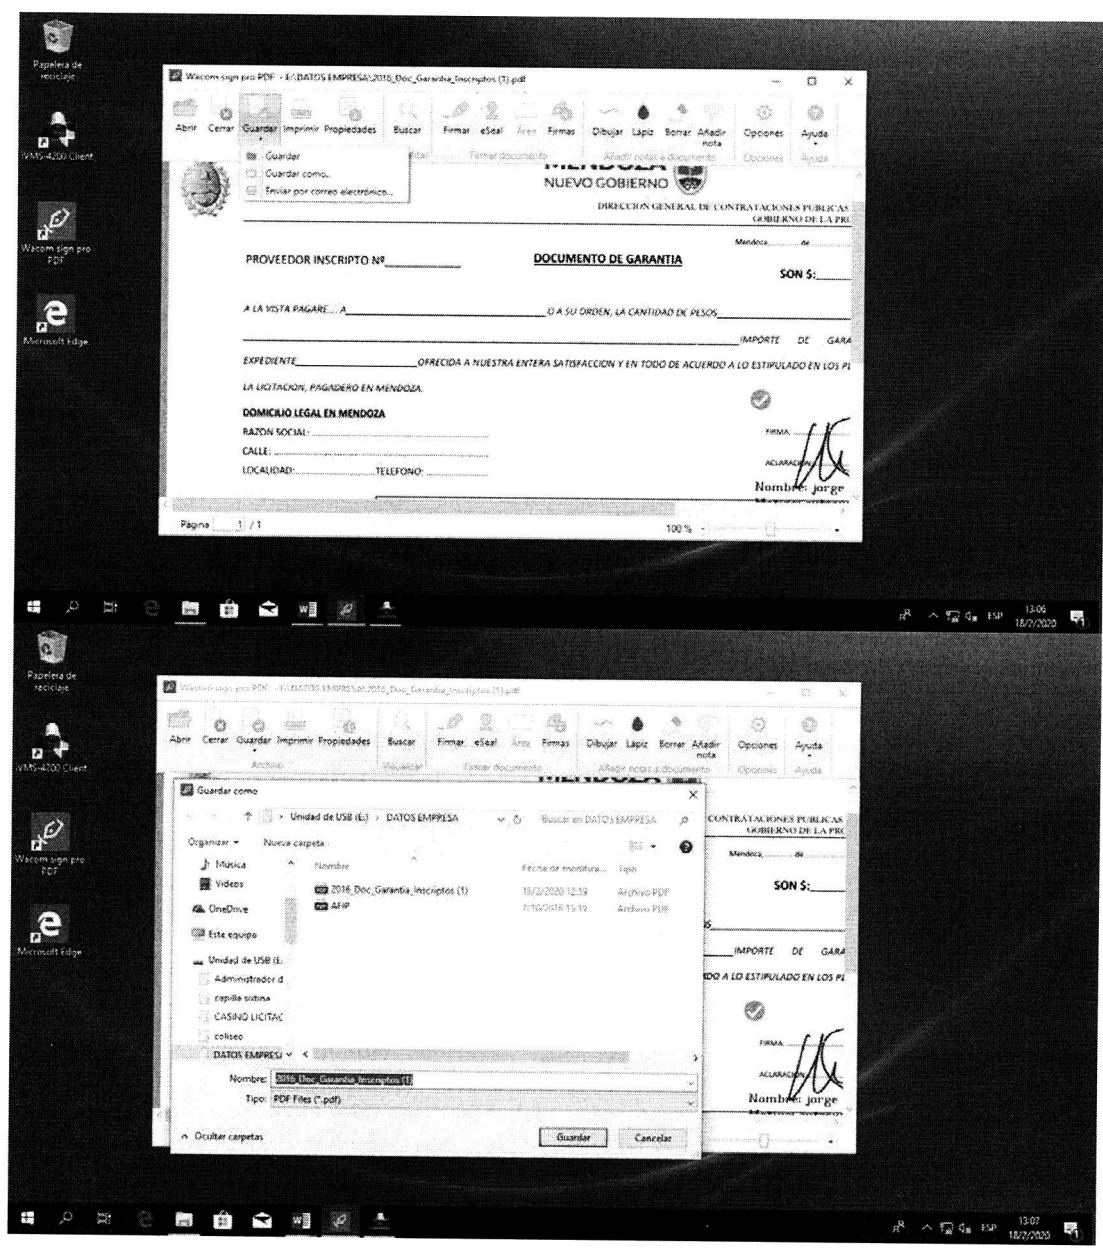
Papelera de reciclaje

VMS-4200 Client

Wacom sign pro PDF

Microsoft Edge

Wacom sign pro PDF - E:\DATOS EMPRESA\2016_Doc_Garantia_Inscriptos (1).pdf

Abrir Cerrar Guardar Imprimir Propiedades Buscar Firmar eSeal Área Firmas Dibujar Lápiz Borrar Añadir nota Opciones Ayuda

Guardar
Guardar como...
Enviar por correo electrónico...

Visualizar Firmar documento Añadir notas a documento Opciones Ayuda

MENDOZA
NUEVO GOBIERNO

DIRECCION GENERAL DE CONTRATACIONES PUBLICAS
GOBIERNO DE LA PRO

Mendoza, ______ de

PROVEEDOR INSCRIPTO Nº__________ DOCUMENTO DE GARANTIA

SON $:______

A LA VISTA PAGARE... A______________________ O A SU ORDEN, LA CANTIDAD DE PESOS______

______________________ IMPORTE DE GARA

EXPEDIENTE______________ OFRECIDA A NUESTRA ENTERA SATISFACCION Y EN TODO DE ACUERDO A LO ESTIPULADO EN LOS PL

LA LICITACION, PAGADERO EN MENDOZA.

DOMICILIO LEGAL EN MENDOZA
RAZON SOCIAL: ______________
CALLE: ______________
LOCALIDAD: ______________ TELEFONO: ______________

FIRMA: ______
ACLARACION: ______
Nombre: jorge

Página 1 / 1 100 %

ESP 13:06 18/2/2020

Papelera de reciclaje

VMS-4200 Client

Wacom sign pro PDF

Microsoft Edge

Wacom sign pro PDF - E:\DATOS EMPRESA\2016_Doc_Garantia_Inscriptos (1).pdf

Abrir Cerrar Guardar Imprimir Propiedades Buscar Firmar eSeal Área Firmas Dibujar Lápiz Borrar Añadir nota Opciones Ayuda

Archivo Visualizar Firmar documento Añadir notas a documento Opciones Ayuda

Guardar como

Unidad de USB (E:) > DATOS EMPRESA Buscar en DATOS EMPRESA

Organizar Nueva carpeta

Música
Videos
OneDrive
Este equipo
Unidad de USB (E:)
Administrador d
capilla sixtina
CASINO LICITAC
coliseo
DATOS EMPRESA

| Nombre | Fecha de modifica... | Tipo |
|---|---|---|
| 2016_Doc_Garantia_Inscriptos (1) | 18/2/2020 12:59 | Archivo PDF |
| AFIP | 7/10/2018 15:32 | Archivo PDF |

Nombre: 2016_Doc_Garantia_Inscriptos (1)
Tipo: PDF Files (*.pdf)

Ocultar carpetas Guardar Cancelar

CONTRATACIONES PUBLICAS
GOBIERNO DE LA PRO

Mendoza, ______ de

SON $:______

IMPORTE DE GARA

DO A LO ESTIPULADO EN LOS PL

FIRMA: ______
ACLARACION: ______
Nombre: jorge

ESP 13:07 18/2/2020